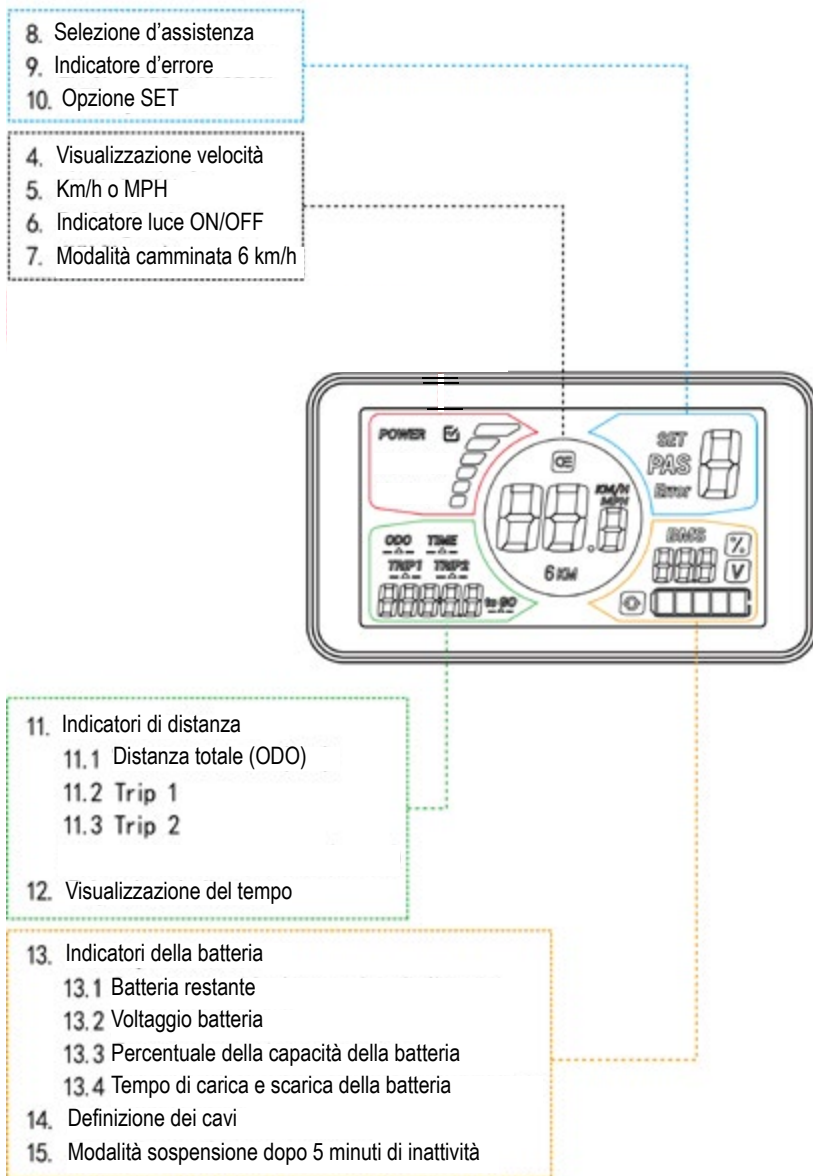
8. Selezione d'assistenza
9. Indicatore d'errore
10. Opzione SET

4. Visualizzazione velocità
5. Km/h o MPH
6. Indicatore luce ON/OFF
7. Modalità camminata 6 km/h

POWER
SET
PAS
Error
KM/H
MPH
6 KM
ODO TIME
TRIP1 TRIP2
to GO
BMS
%
V

11. Indicatori di distanza
11.1 Distanza totale (ODO)
11.2 Trip 1
11.3 Trip 2

12. Visualizzazione del tempo

13. Indicatori della batteria
13.1 Batteria restante
13.2 Voltaggio batteria
13.3 Percentuale della capacità della batteria
13.4 Tempo di carica e scarica della batteria
14. Definizione dei cavi
15. Modalità sospensione dopo 5 minuti di inattività